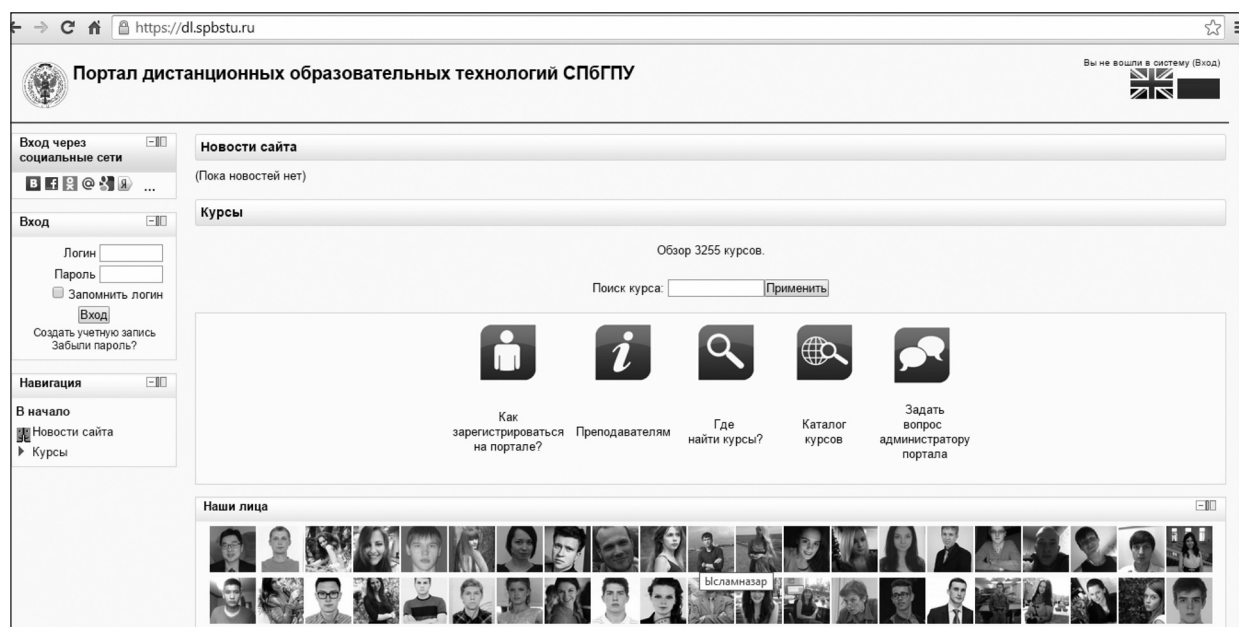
https://dl.spbstu.ru

Портал дистанционных образовательных технологий СПбГПУ

Вы не вошли в систему (Вход)

Вход через социальные сети

...

Вход

Логин
Пароль
Запомнить логин
Вход
Создать учетную запись
Забыли пароль?

Навигация

В начало
Новости сайта
Курсы

Новости сайта

(Пока новостей нет)

Курсы

Обзор 3255 курсов.

Поиск курса: Применить

Как зарегистрироваться на портале?

Преподавателям

Где найти курсы?

Каталог курсов

Задать вопрос администратору портала

Наши лица

Ысламназар